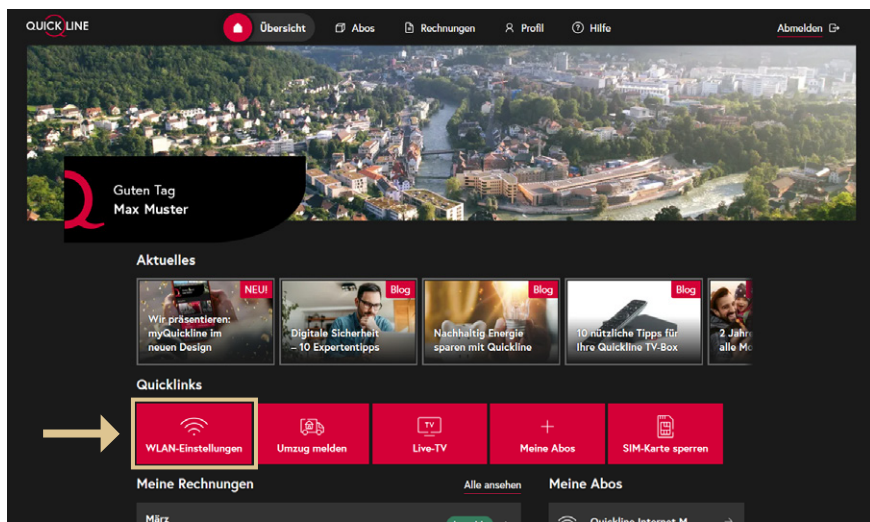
QUICKLINE

Übersicht

Abos

Rechnungen

Profil

Hilfe

Abmelden

Guten Tag
Max Muster

Aktuelles

NEU!
Wir präsentieren: myQuickline im neuen Design

Blog
Digitale Sicherheit – 10 Expertentipps

Blog
Nachhaltig Energie sparen mit Quickline

Blog
10 nützliche Tipps für Ihre Quickline TV-Box

2 Jahr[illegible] alle M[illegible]

Quicklinks

WLAN-Einstellungen

Umzug melden

TV
Live-TV

+
Meine Abos

SIM-Karte sperren

Meine Rechnungen

Alle ansehen

Meine Abos

März

Quickline Internet M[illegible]